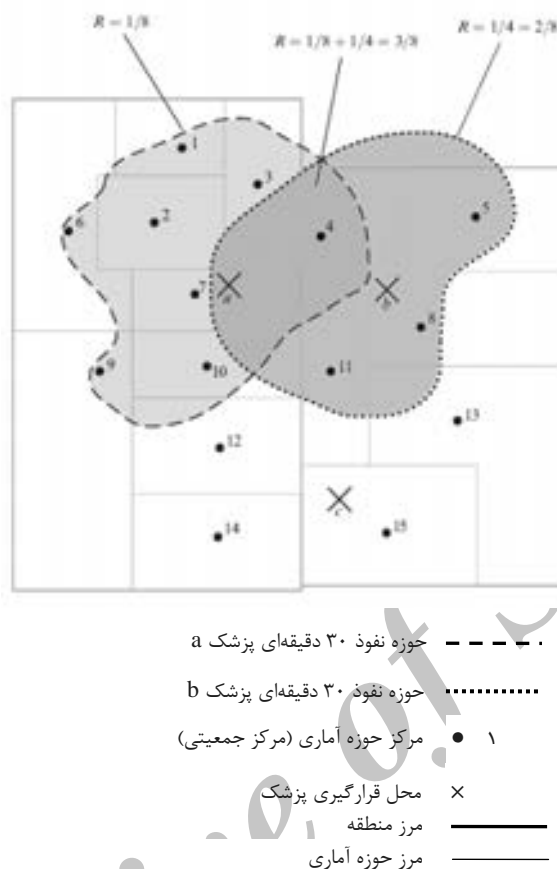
$R = 1/8$

$R = 1/8 + 1/4 = 3/8$

$R = 1/4 = 2/8$

1
3
6
2
4
5
7
a
b
8
9
10
11
13
12
c
14
15

حوزه نفوذ ۳۰ دقیقه‌ای پزشک a

حوزه نفوذ ۳۰ دقیقه‌ای پزشک b

۱ مرکز حوزه آماری (مرکز جمعیتی)

محل قرارگیری پزشک

مرز منطقه

مرز حوزه آماری